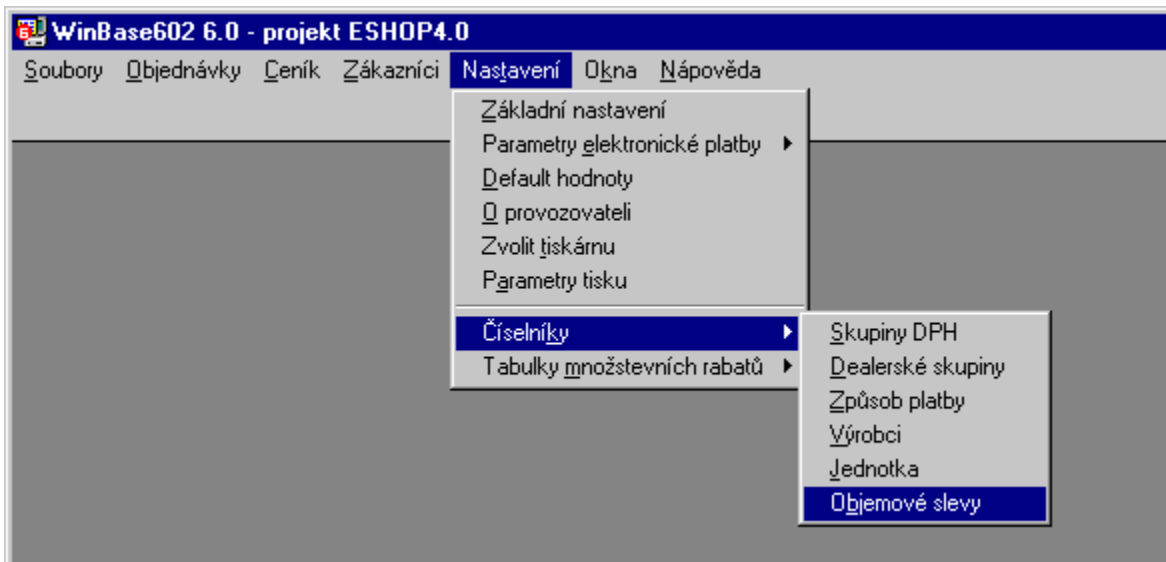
WinBase602 6.0 - projekt ESHOP4.0

Soubory Objednávky Ceník Zákazníci Nastavení Okna Nápověda

Základní nastavení
Parametry elektronické platby
Default hodnoty
O provozovateli
Zvolit tiskárnu
Parametry tisku
Číselníky
Tabulky množstevních rabatů

Skupiny DPH
Dealerské skupiny
Způsob platby
Výrobci
Jednotka
Objemové slevy